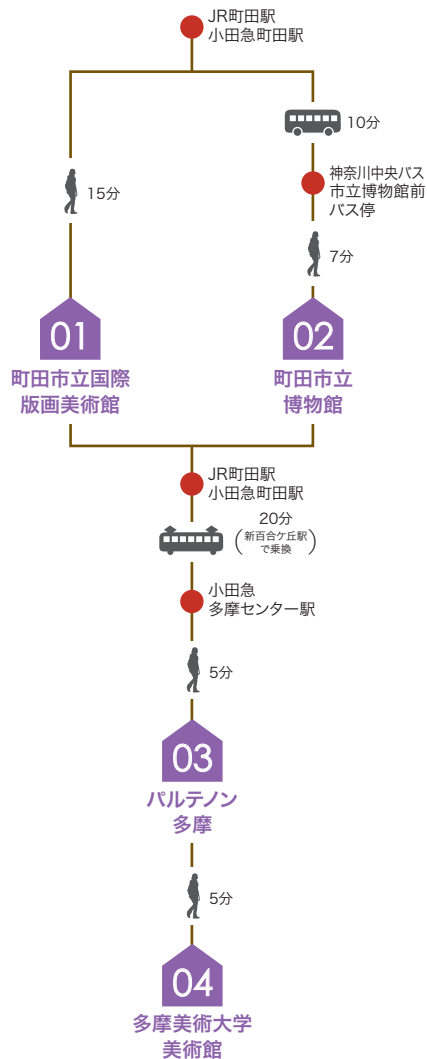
JR町田駅
小田急町田駅

10分

15分

神奈川中央バス
市立博物館前
バス停

7分

01
町田市立国際
版画美術館

02
町田市立
博物館

JR町田駅
小田急町田駅

20分
(新百合ケ丘駅
で乗換)

小田急
多摩センター駅

5分

03
パルテノン
多摩

5分

04
多摩美術大学
美術館